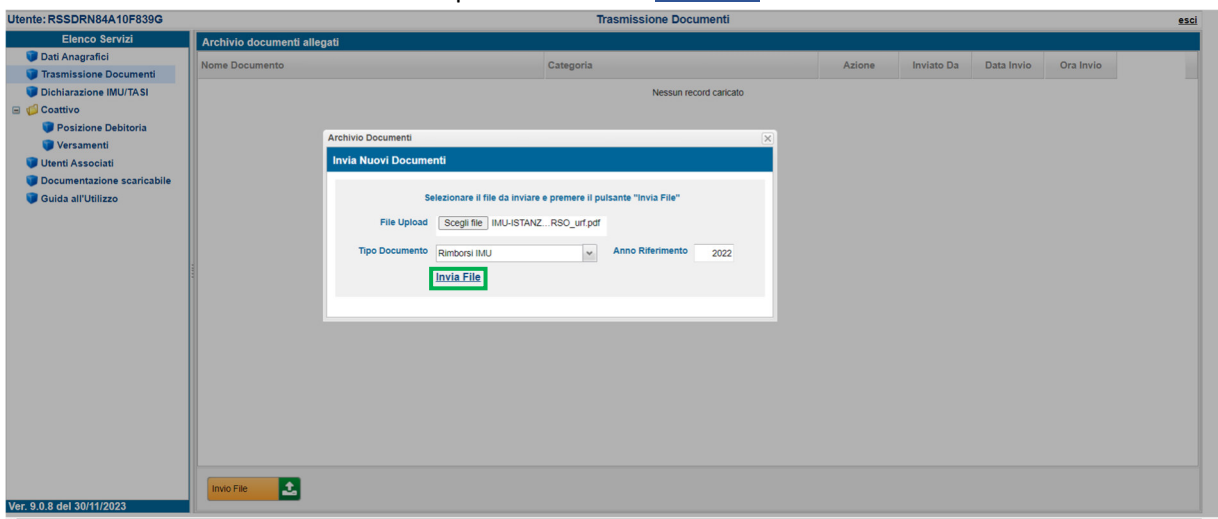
Utente: RSSDRN84A10F839G

Trasmissione Documenti

esci

Elenco Servizi

Dati Anagrafici

Trasmissione Documenti

Dichiarazione IMU/TASI

Coattivo

Posizione Debitoria

Versamenti

Utenti Associati

Documentazione scaricabile

Guida all'Utilizzo

Archivio documenti allegati

| Nome Documento | Categoria | Azione | Inviato Da | Data Invio | Ora Invio |
|---|---|---|---|---|---|

Nessun record caricato

Archivio Documenti

Invia Nuovi Documenti

Selezionare il file da inviare e premere il pulsante "Invia File"

File Upload Scegli file IMU-ISTANZ...RSO_urf.pdf

Tipo Documento Rimborsi IMU

Anno Riferimento 2022

Invia File

Invio File

Ver. 9.0.8 del 30/11/2023